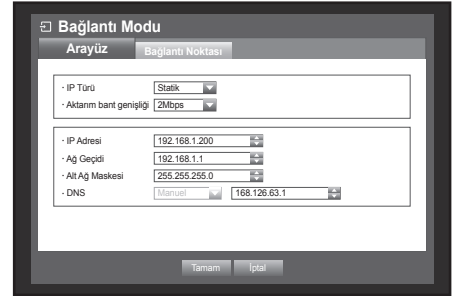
Bağlantı Modu

Arayüz

Bağlantı Noktası

· IP Türü
Statik

· Aktarım bant genişliği
2Mbps

· IP Adresi
192.168.1.200

· Ağ Geçidi
192.168.1.1

· Alt Ağ Maskesi
255.255.255.0

· DNS
Manuel
168.126.63.1

Tamam

İptal